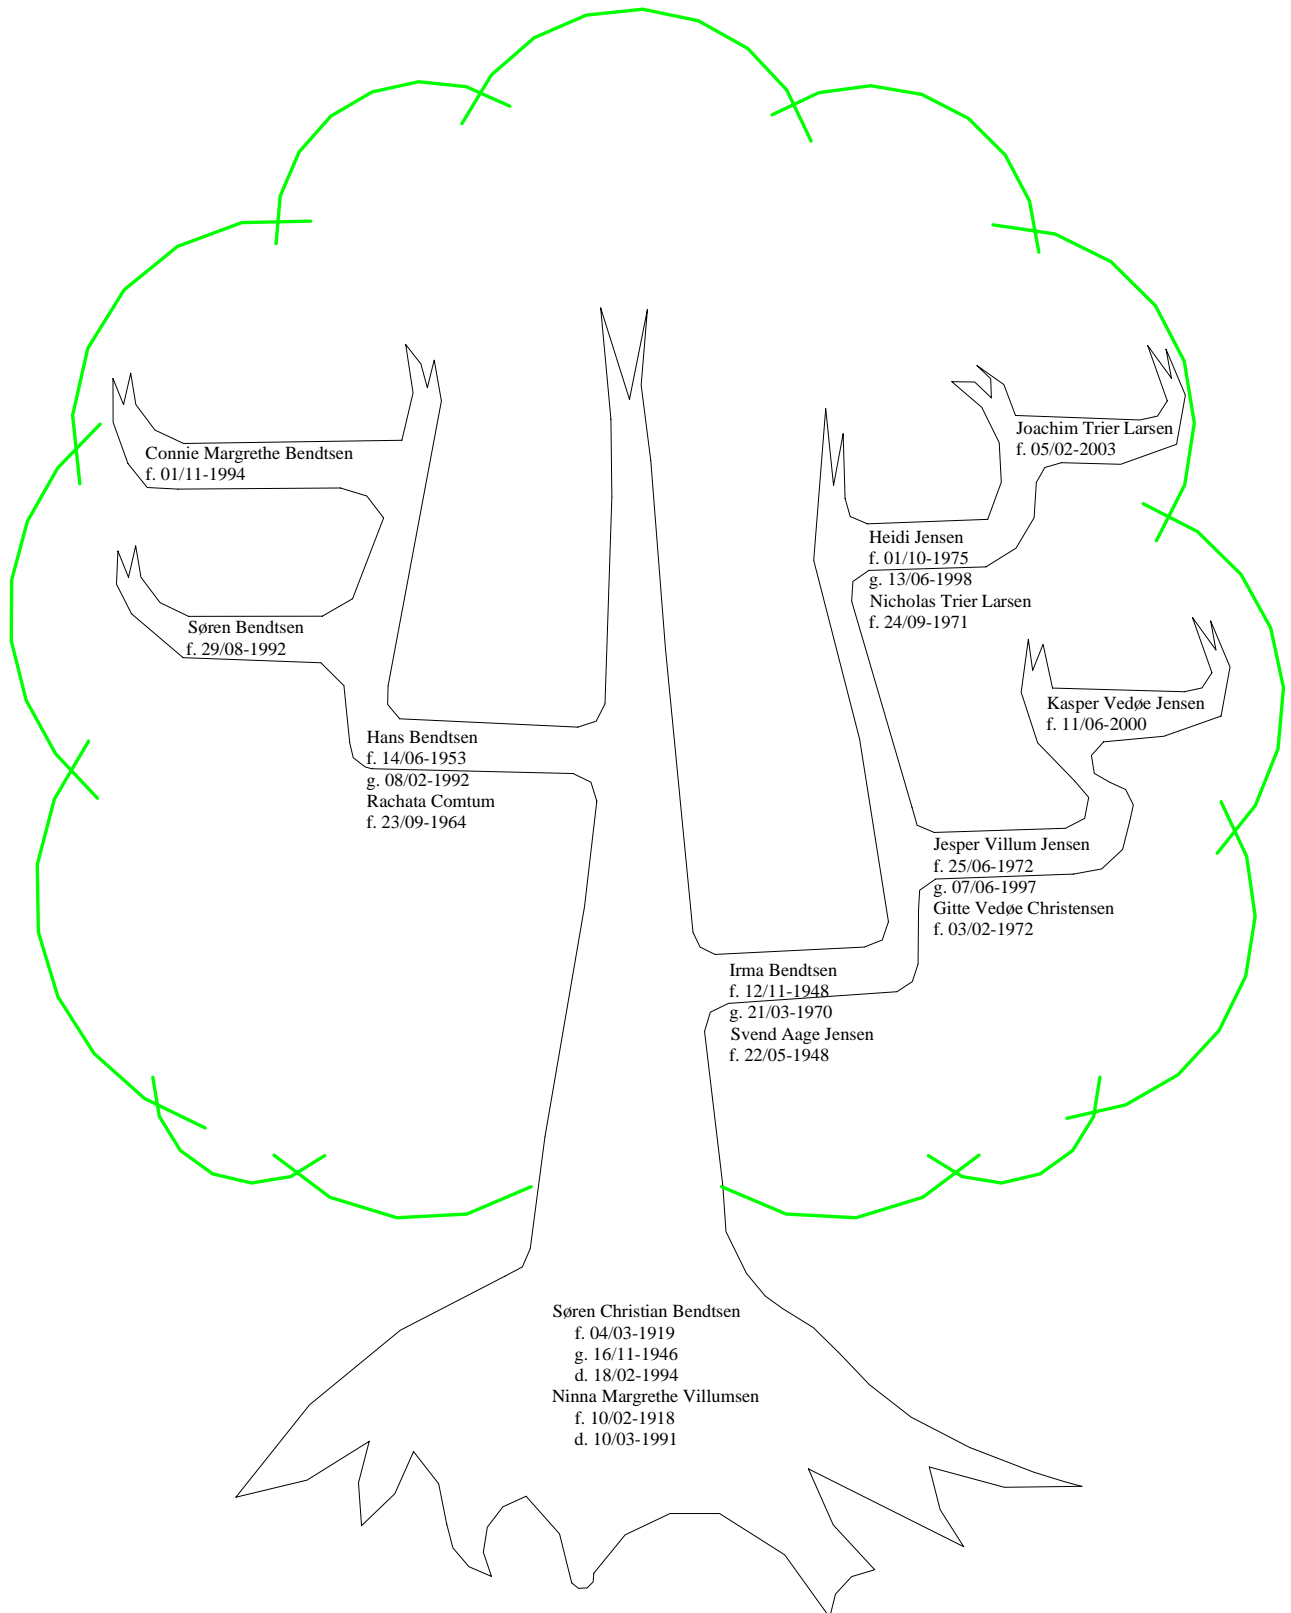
Joachim Trier Larsen
f. 05/02-2003

Connie Margrethe Bendtsen
f. 01/11-1994

Heidi Jensen
f. 01/10-1975
g. 13/06-1998
Nicholas Trier Larsen
f. 24/09-1971

Søren Bendtsen
f. 29/08-1992

Kasper Vedøe Jensen
f. 11/06-2000

Hans Bendtsen
f. 14/06-1953
g. 08/02-1992
Rachata Comtum
f. 23/09-1964

Jesper Villum Jensen
f. 25/06-1972
g. 07/06-1997
Gitte Vedøe Christensen
f. 03/02-1972

Irma Bendtsen
f. 12/11-1948
g. 21/03-1970
Svend Aage Jensen
f. 22/05-1948

Søren Christian Bendtsen
f. 04/03-1919
g. 16/11-1946
d. 18/02-1994
Ninna Margrethe Villumsen
f. 10/02-1918
d. 10/03-1991